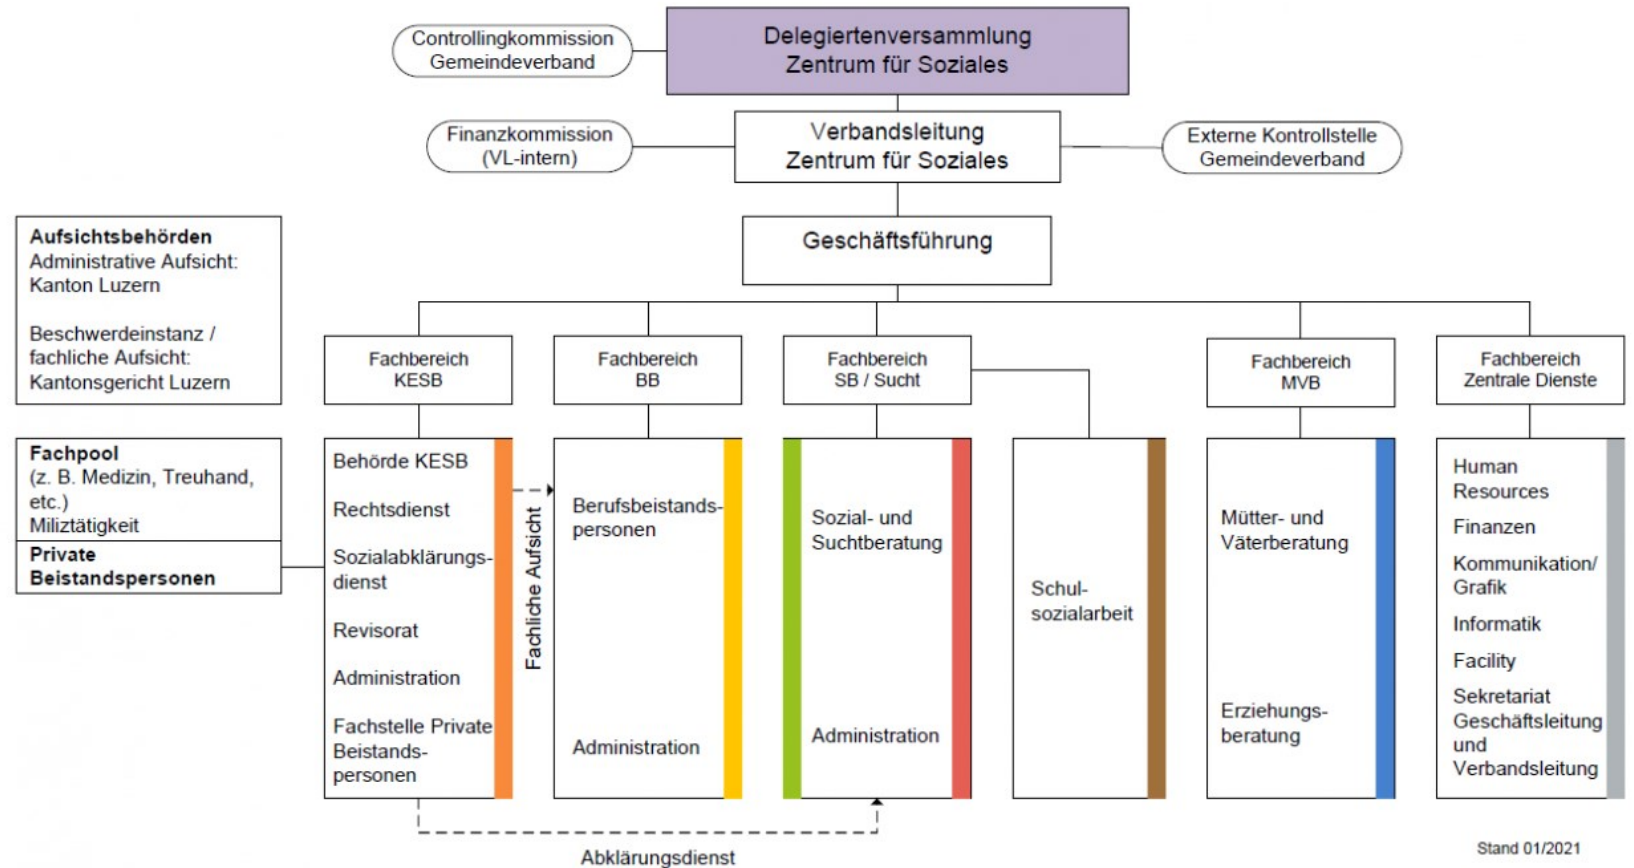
Controllingkommission Gemeindeverband

Delegiertenversammlung Zentrum für Soziales

Finanzkommission (VL-intern)

Verbandsleitung Zentrum für Soziales

Externe Kontrollstelle Gemeindeverband

Aufsichtsbehörden
Administrative Aufsicht: Kanton Luzern

Beschwerdeinstanz / fachliche Aufsicht: Kantonsgericht Luzern

Geschäftsführung

Fachbereich KESB

Fachbereich BB

Fachbereich SB / Sucht

Fachbereich MVB

Fachbereich Zentrale Dienste

Fachpool
(z. B. Medizin, Treuhand, etc.)
Miliztätigkeit

Private Beistandspersonen

Behörde KESB

Rechtsdienst

Sozialabklärungsdienst

Revisorat

Administration

Fachstelle Private Beistandspersonen

Fachliche Aufsicht

Berufsbeistandspersonen

Administration

Sozial- und Suchtberatung

Administration

Schulsozialarbeit

Mütter- und Väterberatung

Erziehungsberatung

Human Resources

Finanzen

Kommunikation/ Grafik

Informatik

Facility

Sekretariat Geschäftsleitung und Verbandsleitung

Abklärungsdienst

Stand 01/2021